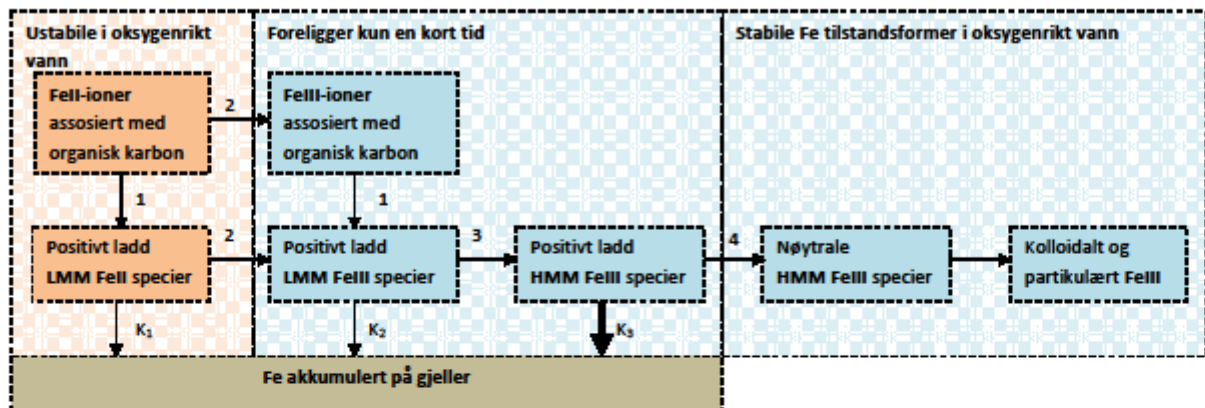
Ustabile i oksygenrikt vann

Foreligger kun en kort tid

Stabile Fe tilstandsformer i oksygenrikt vann

FeII-ioner assosiert med organisk karbon

2

FeIII-ioner assosiert med organisk karbon

1

1

Positivt ladd LMM FeII specier

2

Positivt ladd LMM FeIII specier

3

Positivt ladd HMM FeIII specier

4

Nøytrale HMM FeIII specier

Kolloidalt og partikulært FeIII

$K_1$

$K_2$

$K_3$

Fe akkumulert på gjeller